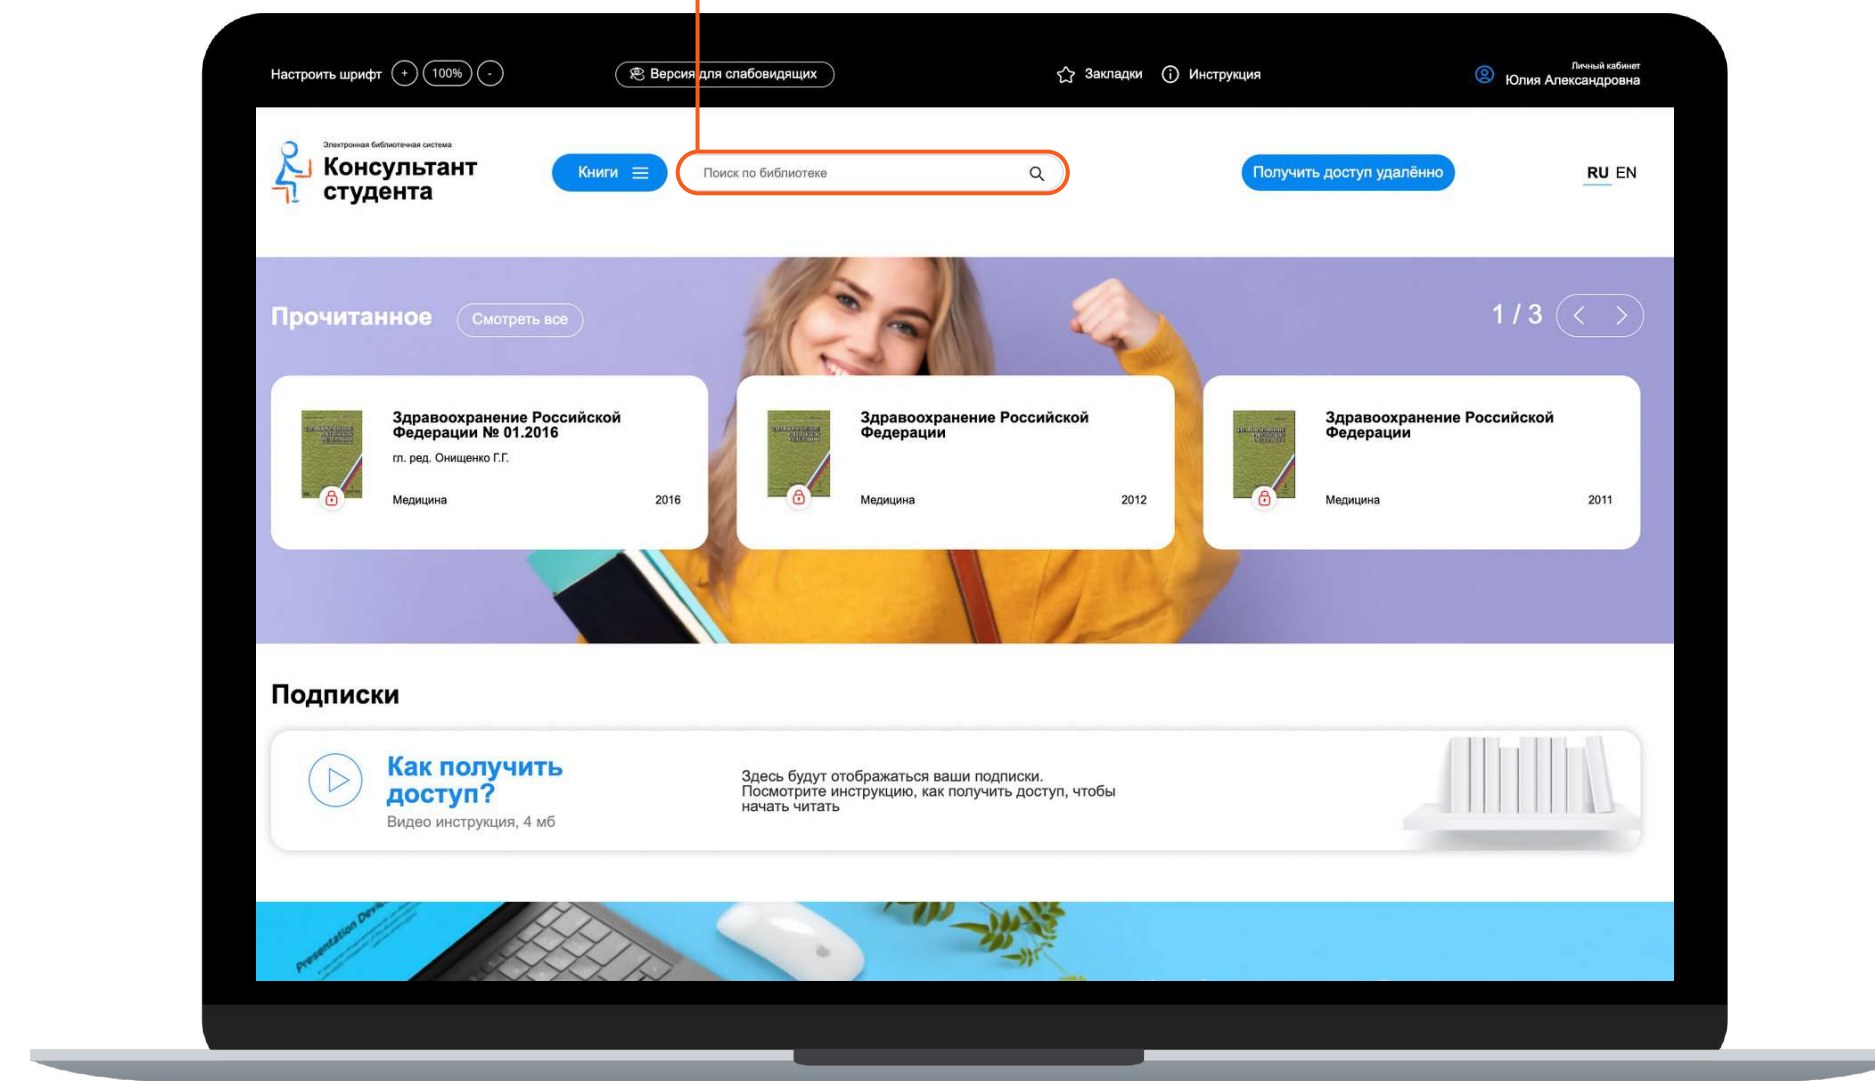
Настроить шрифт + 100% -

Версия для слабовидящих

Закладки Инструкция

Личный кабинет
Юлия Александровна

Электронная библиотечная система
Консультант студента

Книги

Поиск по библиотеке

Получить доступ удалённо

RU EN

Прочитанное

Смотреть все

1 / 3

Здравоохранение Российской Федерации № 01.2016
гл. ред. Онищенко Г.Г.
Медицина 2016

Здравоохранение Российской Федерации
Медицина 2012

Здравоохранение Российской Федерации
Медицина 2011

Подписки

Как получить доступ?
Видео инструкция, 4 мб

Здесь будут отображаться ваши подписки. Посмотрите инструкцию, как получить доступ, чтобы начать читать